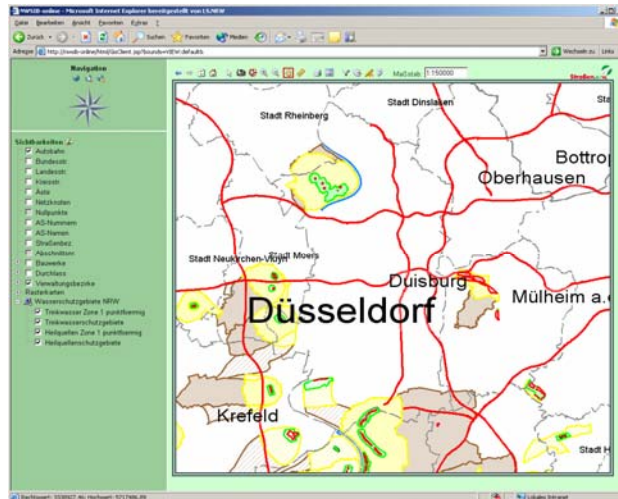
NWSIB-online - Microsoft Internet Explorer bereitgestellt von LS.NRW

Datei Bearbeiten Ansicht Favoriten Extras ?

Zurück Suchen Favoriten Medien

Adresse http://nwsib-online/html/GisClient.jsp?bounds=VIEW:default

Wechseln zu Links

Navigation

Maßstab 1:150000

Straßen

Sichtbarkeiten:
Autobahn
Bundesstr.
Landesstr.
Kreisstr.
Aste
Netzknoten
Nullpunkte
AS-Nummern
AS-Namen
Straßenbez.
Abschnitten
Bauwerke
Durchlass
Verwaltungsbezirke
Rasterkarten
Wasserschutzgebiete NRW
Trinkwasser Zone 1 punktförmig
Trinkwasserschutzgebiete
Heilquellen Zone 1 punktförmig
Heilquellenschutzgebiete

Stadt Dinslaken
Stadt Rheinberg
Bottrop
Oberhausen
Stadt Neukirchen-Vluyn
Stadt Moers
Duisburg
Düsseldorf
Mülheim a.
Krefeld
Stadt H

Rechtswert: 2539927.46; Hochwert: 5717906.09

Lokales Intranet